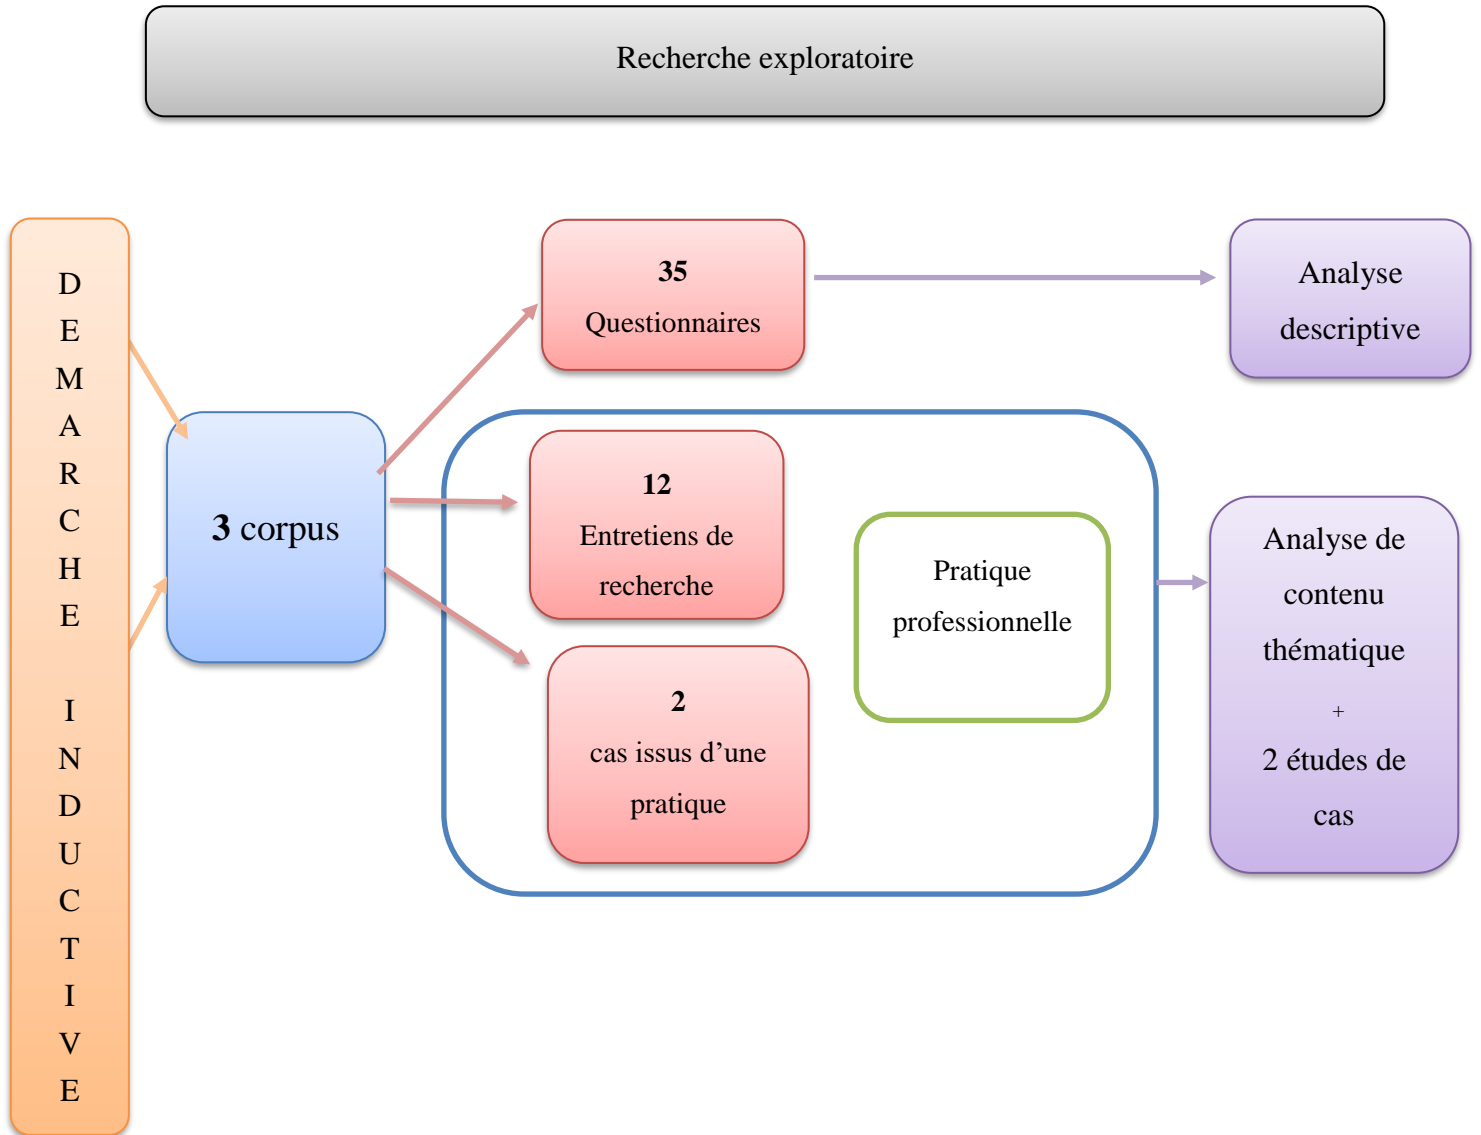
Recherche exploratoire

D
E
M
A
R
C
H
E

I
N
D
U
C
T
I
V
E

3 corpus

35
Questionnaires

Analyse descriptive

12
Entretiens de recherche

2
cas issus d'une pratique

Pratique professionnelle

Analyse de contenu thématique
+
2 études de cas